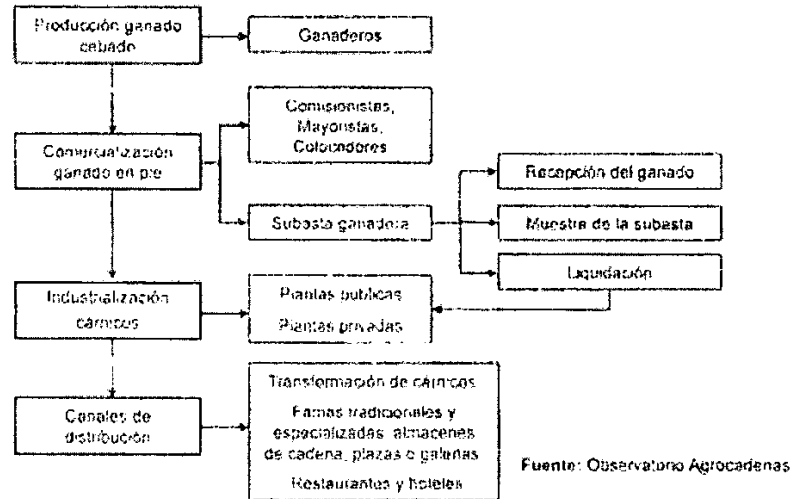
Producción ganado cebado

Ganaderos

Comisionistas, Mayoristas, Colocadores

Comercialización ganado en pie

Recepción del ganado

Subasta ganadera

Muestra de la subasta

Liquidación

Industrialización cárnicos

Plantas publicas

Plantas privadas

Transformación de cárnicos

Canales de distribución

Famas tradicionales y especializadas, almacenes de cadena, plazas o galerías

Restaurantes y hoteles

Fuente: Observatorio Agrocadenas